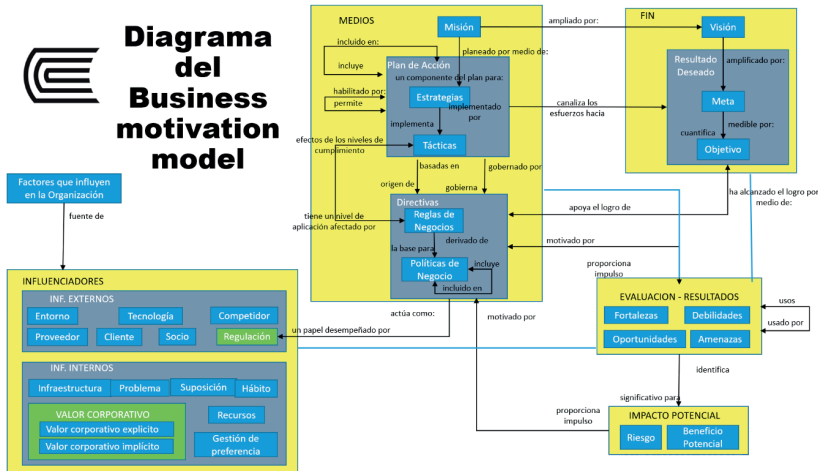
Diagrama del Business motivation model

MEDIOS

Misión

ampliado por:

FIN

Visión

incluido en:

planeado por medio de:

incluye

Plan de Acción

un componente del plan para:

Resultado Deseado

amplificado por:

habilitado por:

permite

Estrategias

implementado por

canaliza los esfuerzos hacia

Meta

implementa

medible por:

cuantifica

efectos de los niveles de cumplimiento

Tácticas

Objetivo

basadas en

gobernado por

origen de

gobierna

ha alcanzado el logro por medio de:

Factores que influyen en la Organización

Directivas

fuente de

tiene un nivel de aplicación afectado por

Reglas de Negocios

apoya el logro de

derivado de

la base para

motivado por

Políticas de Negocio

incluye

incluido en

proporciona impulso

INFLUENCIADORES

EVALUACION - RESULTADOS

usos

INF. EXTERNOS

Entorno

Tecnología

Competidor

Fortalezas

Debilidades

usado por

Proveedor

Cliente

Socio

Regulación

actúa como:

un papel desempeñado por

motivado por

Oportunidades

Amenazas

INF. INTERNOS

identifica

Infraestructura

Problema

Suposición

Hábito

significativo para

VALOR CORPORATIVO

Recursos

proporciona impulso

IMPACTO POTENCIAL

Valor corporativo explícito

Valor corporativo implícito

Gestión de preferencia

Riesgo

Beneficio Potencial